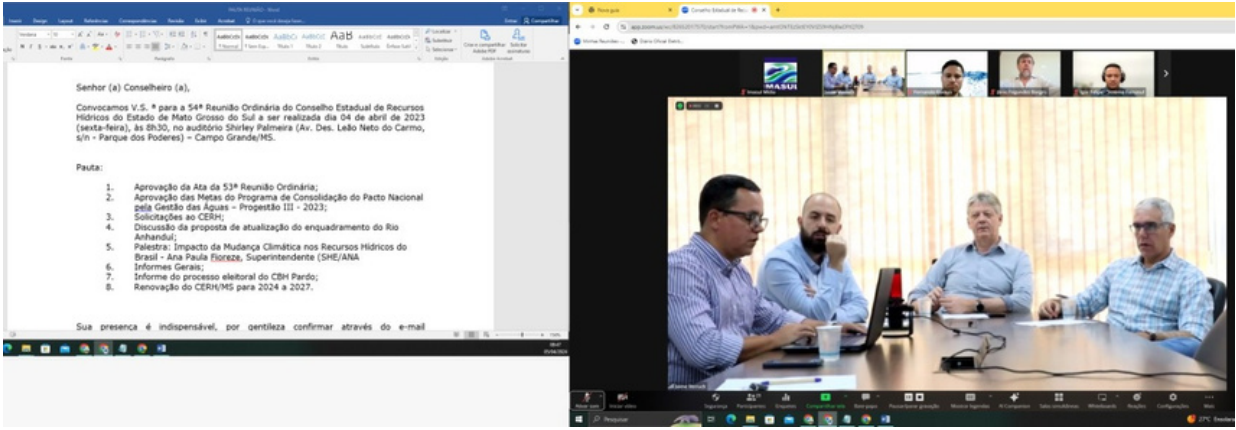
Senhor (a) Conselheiro (a),

Convocamos V.S. ª para a 54ª Reunião Ordinária do Conselho Estadual de Recursos Hídricos do Estado de Mato Grosso do Sul a ser realizada dia 04 de abril de 2023 (sexta-feira), às 8h30, no auditório Shirley Palmeira (Av. Des. Leão Neto do Carmo, s/n - Parque dos Poderes) – Campo Grande/MS.

Pauta:

1. Aprovação da Ata da 53ª Reunião Ordinária;
2. Aprovação das Metas do Programa de Consolidação do Pacto Nacional pela Gestão das Águas – Progestão III - 2023;
3. Solicitações ao CERH;
4. Discussão da proposta de atualização do enquadramento do Rio Anhandul;
5. Palestra: Impacto da Mudança Climática nos Recursos Hídricos do Brasil - Ana Paula Fioreze, Superintendente (SHE/ANA
6. Informes Gerais;
7. Informe do processo eleitoral do CBH Pardo;
8. Renovação do CERH/MS para 2024 a 2027.

Sua presença é indispensável, por gentileza confirmar através do e-mail

MASUL

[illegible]